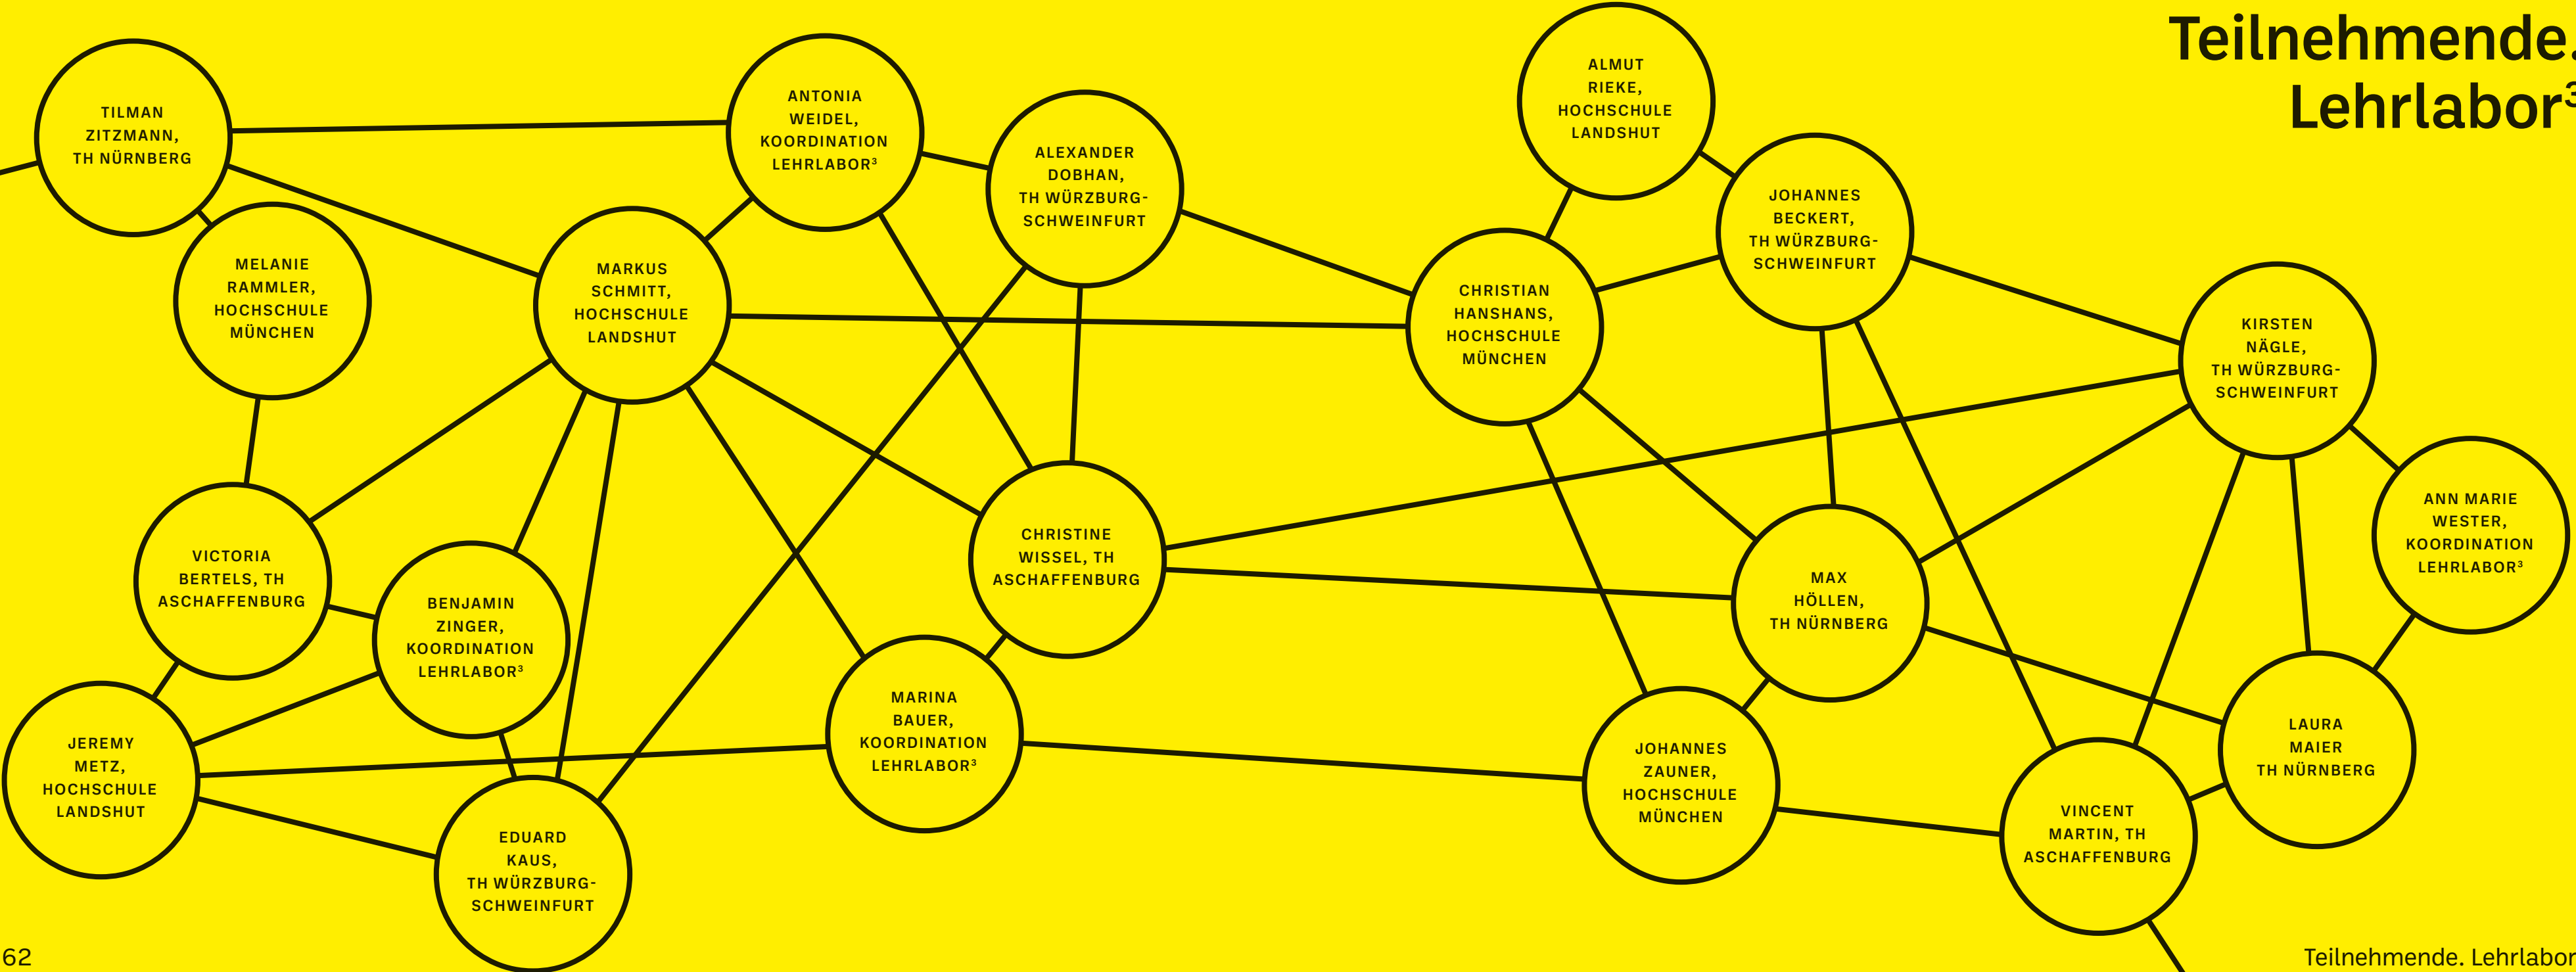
Teilnehmende. Lehrlabor³

TILMAN ZITZMANN, TH NÜRNBERG

ANTONIA WEIDEL, KOORDINATION LEHRLABOR³

ALEXANDER DOBHAN, TH WÜRZBURG-SCHWEINFURT

ALMUT RIEKE, HOCHSCHULE LANDSHUT

JOHANNES BECKERT, TH WÜRZBURG-SCHWEINFURT

MELANIE RAMMLER, HOCHSCHULE MÜNCHEN

MARKUS SCHMITT, HOCHSCHULE LANDSHUT

CHRISTIAN HANSHANS, HOCHSCHULE MÜNCHEN

KIRSTEN NÄGLE, TH WÜRZBURG-SCHWEINFURT

CHRISTINE WISSEL, TH ASCHAFFENBURG

ANN MARIE WESTER, KOORDINATION LEHRLABOR³

VICTORIA BERTELS, TH ASCHAFFENBURG

BENJAMIN ZINGER, KOORDINATION LEHRLABOR³

MAX HÖLLEN, TH NÜRNBERG

MARINA BAUER, KOORDINATION LEHRLABOR³

LAURA MAIER TH NÜRNBERG

JEREMY METZ, HOCHSCHULE LANDSHUT

JOHANNES ZAUNER, HOCHSCHULE MÜNCHEN

VINCENT MARTIN, TH ASCHAFFENBURG

EDUARD KAUS, TH WÜRZBURG-SCHWEINFURT

62

Teilnehmende. Lehrlabor